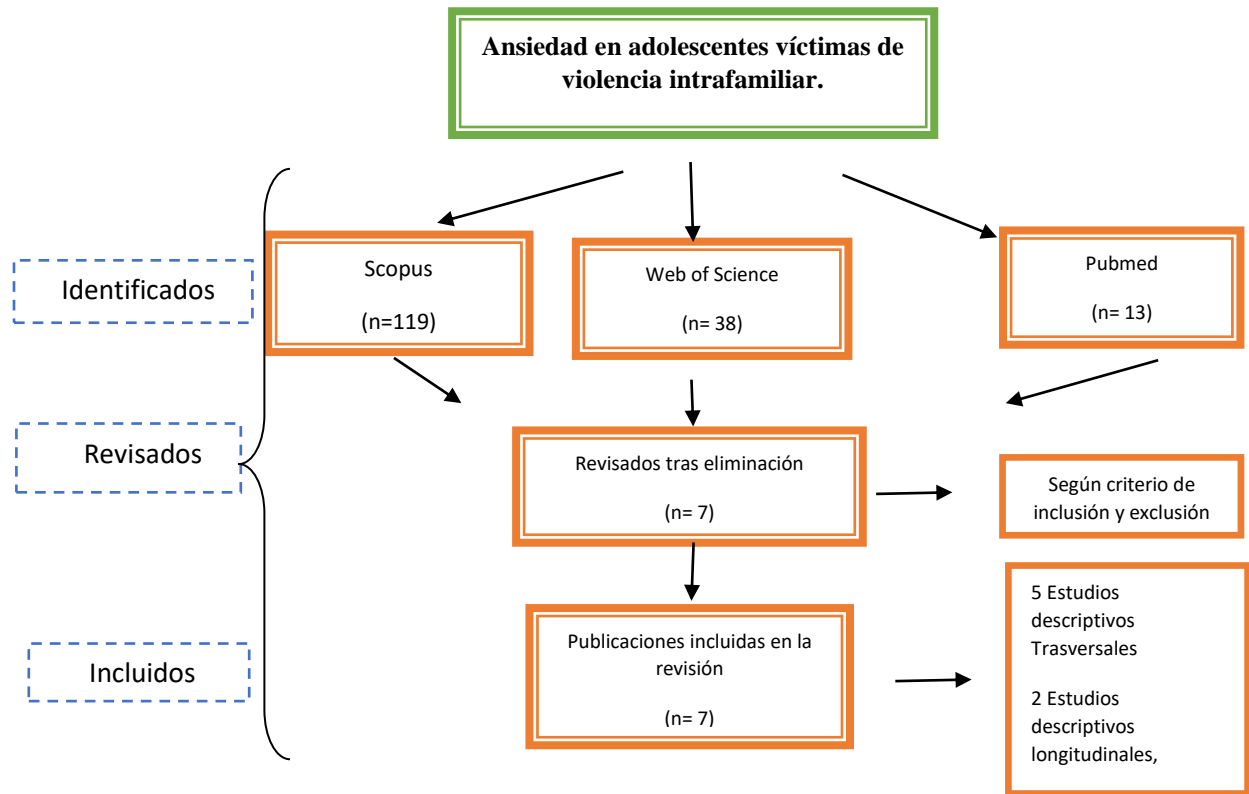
Ansiedad en adolescentes víctimas de violencia intrafamiliar.

Identificados

Scopus

(n=119)

Web of Science

(n= 38)

Pubmed

(n= 13)

Revisados

Revisados tras eliminación

(n= 7)

Según criterio de inclusión y exclusión

Incluidos

Publicaciones incluidas en la revisión

(n= 7)

5 Estudios descriptivos Trasversales

2 Estudios descriptivos longitudinales,